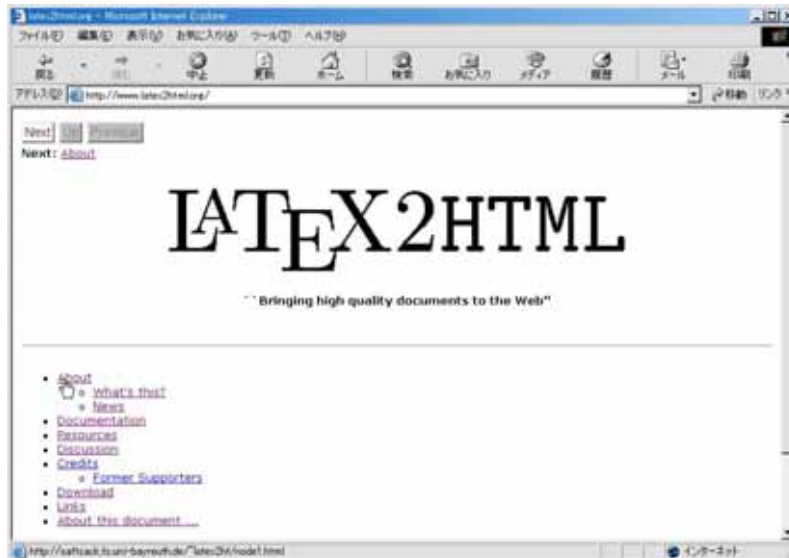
latex2html.org - Microsoft Internet Explorer

ファイル(F) 編集(E) 表示(V) お気に入り(A) ツール(T) ヘルプ(H)

戻る 進む 中止 更新 ホーム 検索 お気に入り メディア 履歴 メール 印刷

アドレス(D) http://www.latex2html.org/ 移動 リンク

Next Up Previous
Next: About

LATEX2HTML

``Bringing high quality documents to the Web''

- About
  - What's this?
  - News
- Documentation
- Resources
- Discussion
- Credits
  - Former Supporters
- Download
- Links
- About this document ...

http://saftsack.fs.uni-bayreuth.de/~latex2ht/node1.html インターネット